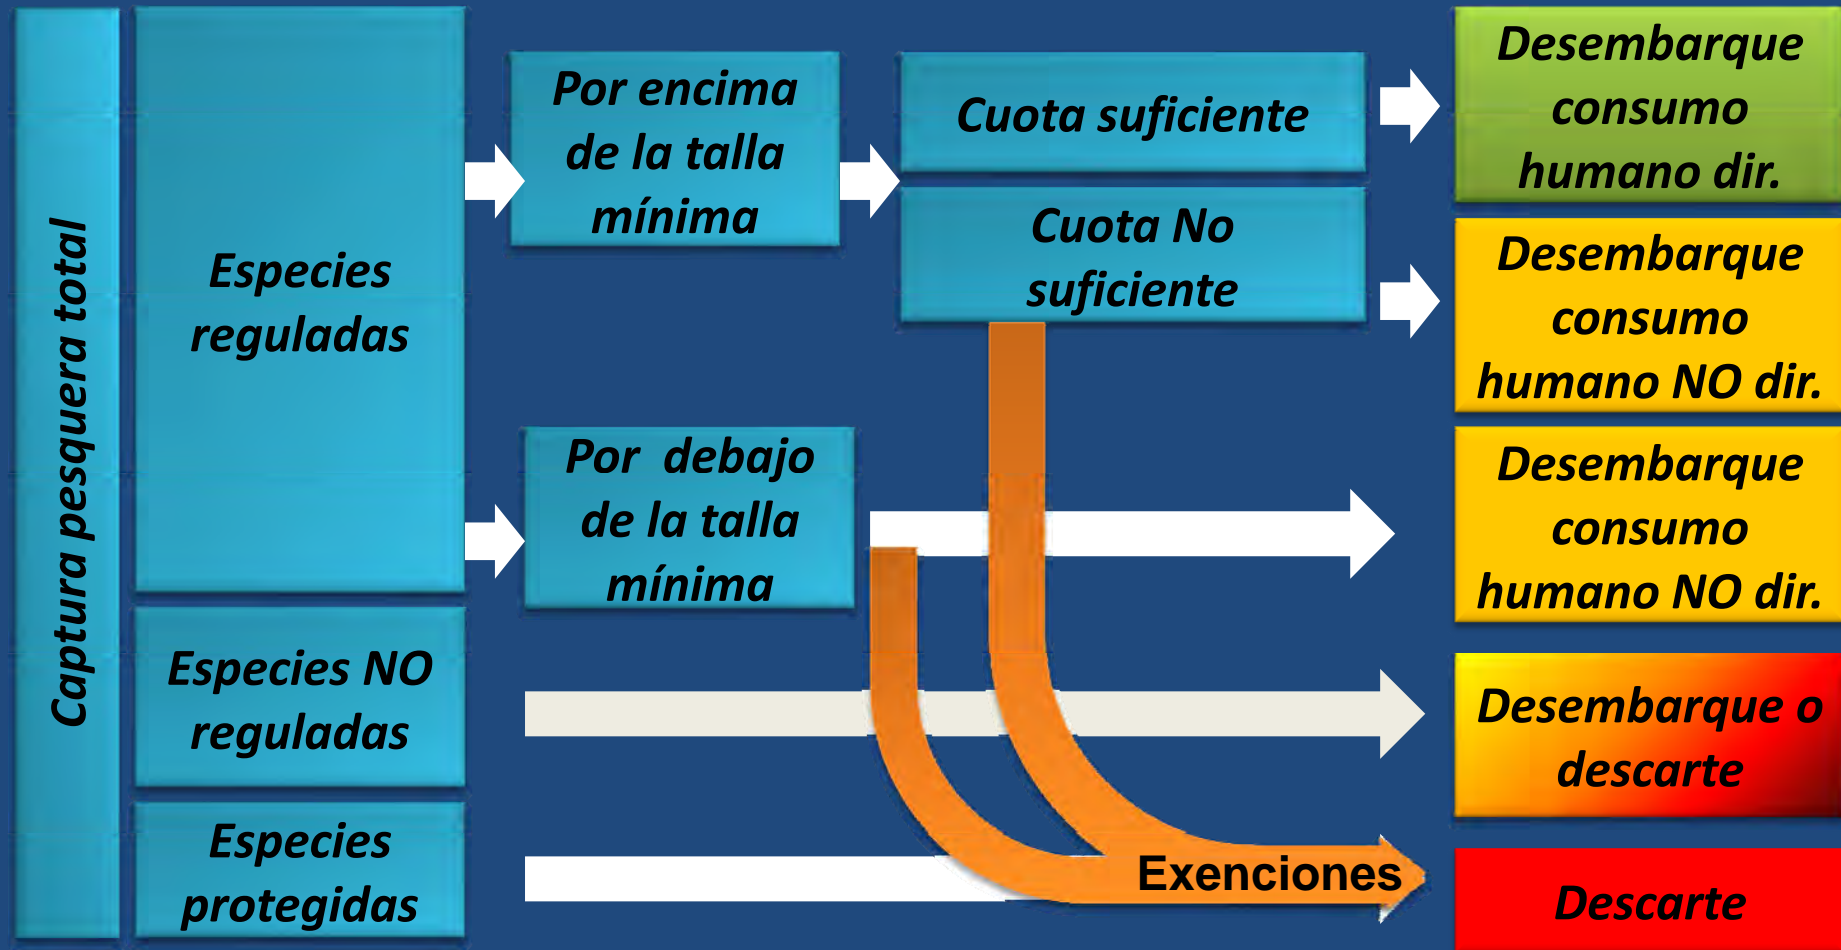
Captura pesquera total

Especies reguladas

Por encima de la talla mínima

Cuota suficiente

Desembarque consumo humano dir.

Cuota No suficiente

Desembarque consumo humano NO dir.

Por debajo de la talla mínima

Desembarque consumo humano NO dir.

Especies NO reguladas

Desembarque o descarte

Especies protegidas

Exenciones

Descarte